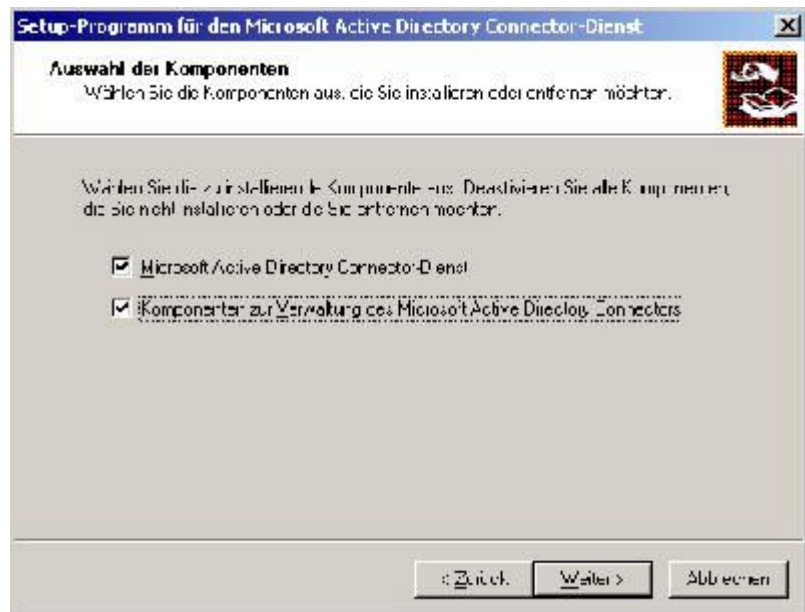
Setup-Programm für den Microsoft Active Directory Connector-Dienst

Auswahl der Komponenten
Wählen Sie die Komponenten aus, die Sie installieren oder entfernen möchten.

Wählen Sie die zu installierende Komponente aus. Deaktivieren Sie alle Komponenten, die Sie nicht installieren oder die Sie entfernen möchten.

☑ Microsoft Active Directory Connector-Dienst

☑ Komponenten zur Verwaltung des Microsoft Active Directory Connectors

< Zurück    Weiter >    Abbrechen